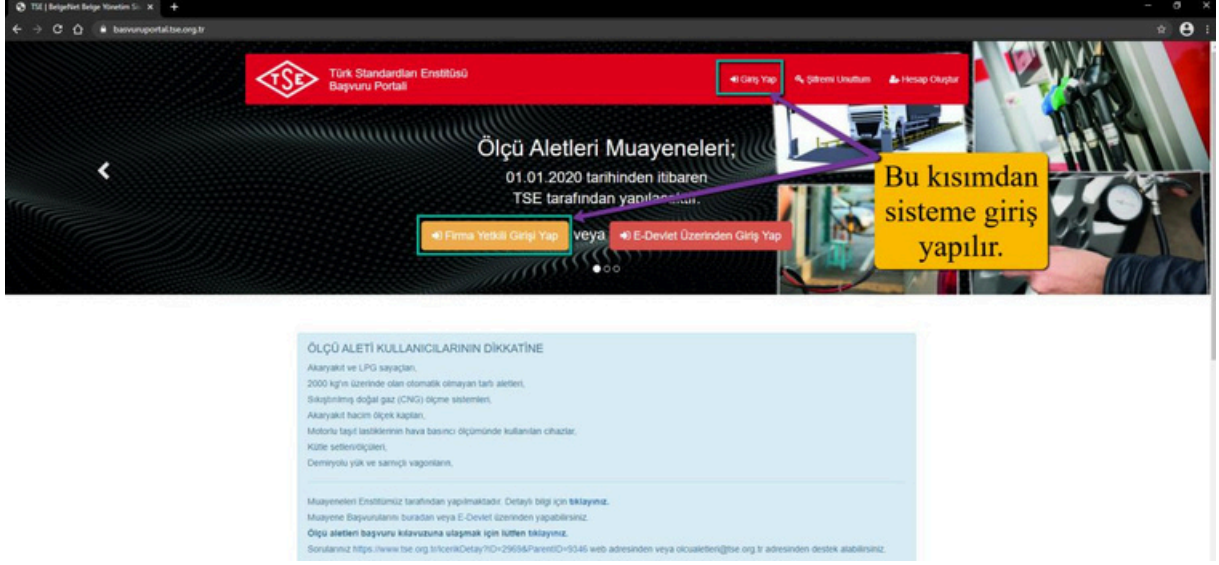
TSE | BelgeNet Belge Yönetim Si

basvuruportal.tse.org.tr

TSE

Türk Standardları Enstitüsü
Başvuru Portalı

Giriş Yap

Şifremi Unuttum

Hesap Oluştur

Ölçü Aletleri Muayeneleri;

01.01.2020 tarihinden itibaren

TSE tarafından yapılacaktır.

Firma Yetkili Girişi Yap

veya

E-Devlet Üzerinden Giriş Yap

Bu kısımdan sisteme giriş yapılır.

ÖLÇÜ ALETİ KULLANICILARININ DİKKATİNE

Akaryakıt ve LPG sayaçları,
2000 kg'ın üzerinde olan otomatik olmayan tartı aletleri,
Sıkıştırılmış doğal gaz (CNG) ölçme sistemleri,
Akaryakıt hacim ölçek kapları,
Motorlu taşıt lastiklerinin hava basıncı ölçümünde kullanılan cihazlar,
Kütle setleri/ölçüleri,
Demiryolu yük ve sarnıçlı vagonların,

Muayeneleri Enstitümüz tarafından yapılmaktadır. Detaylı bilgi için tıklayınız.
Muayene Başvurularını buradan veya E-Devlet üzerinden yapabilirsiniz.
Ölçü aletleri başvuru kılavuzuna ulaşmak için lütfen tıklayınız.
Sorularınız https://www.tse.org.tr/IcerikDetay?ID=2969&ParentID=5346 web adresinden veya olcualetleri@tse.org.tr adresinden destek alabilirsiniz.